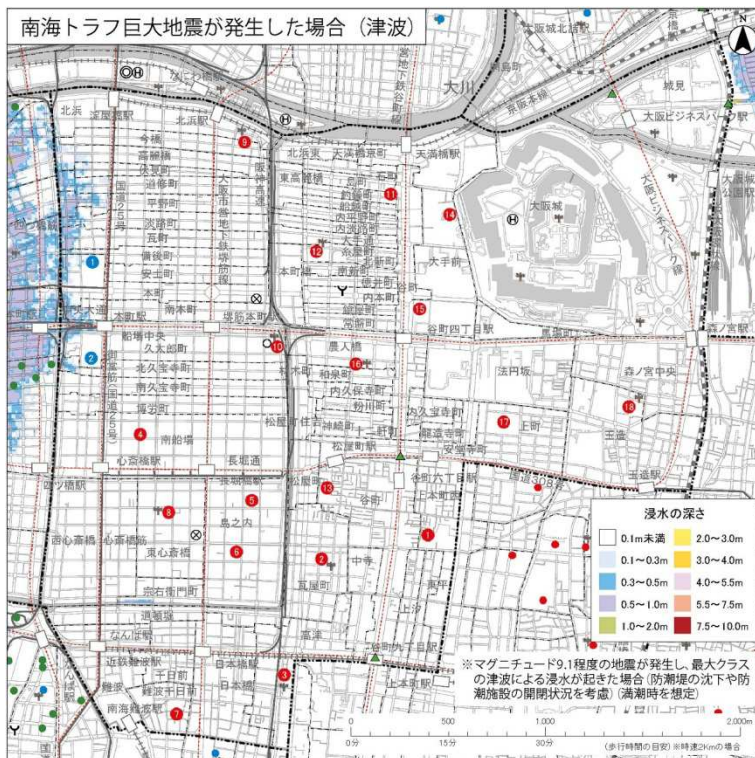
南海トラフ巨大地震が発生した場合（津波）

N

浸水の深さ

| | |
|---|---|
| 0.1m未満 | 2.0～3.0m |
| 0.1～0.3m | 3.0～4.0m |
| 0.3～0.5m | 4.0～5.5m |
| 0.5～1.0m | 5.5～7.5m |
| 1.0～2.0m | 7.5～10.0m |

※マグニチュード9.1程度の地震が発生し、最大クラスの津波による浸水が起きた場合（防潮堤の沈下や防潮施設の開閉状況を考慮）（満潮時を想定）

0　500　1,000　2,000m
0分　15分　30分
（歩行時間の目安）※時速2kmの場合

大川　京阪本線　大阪城　大阪ビジネスパーク駅　城見　北浜　北浜駅　天満橋駅　天満橋　大手前　谷町四丁目駅　本町駅　堺筋本町駅　長堀橋　心斎橋駅　四ツ橋駅　なんば駅　日本橋駅　近鉄日本橋駅　谷町六丁目駅　谷町九丁目駅　上本町駅　玉造駅　森ノ宮駅　法円坂　上町　玉造　中寺　瓦屋町　高津　千日前　難波　難波千日前　島之内　東心斎橋　西心斎橋　宗右衛門町　道頓堀　南船場　博労町　久太郎町　北久宝寺町　南久宝寺町　安土町　本町　備後町　瓦町　淡路町　平野町　道修町　伏見町　高麗橋　今橋　農人橋　谷町　上汐　大阪市営地下鉄堺筋線　国道308号　天満橋筋